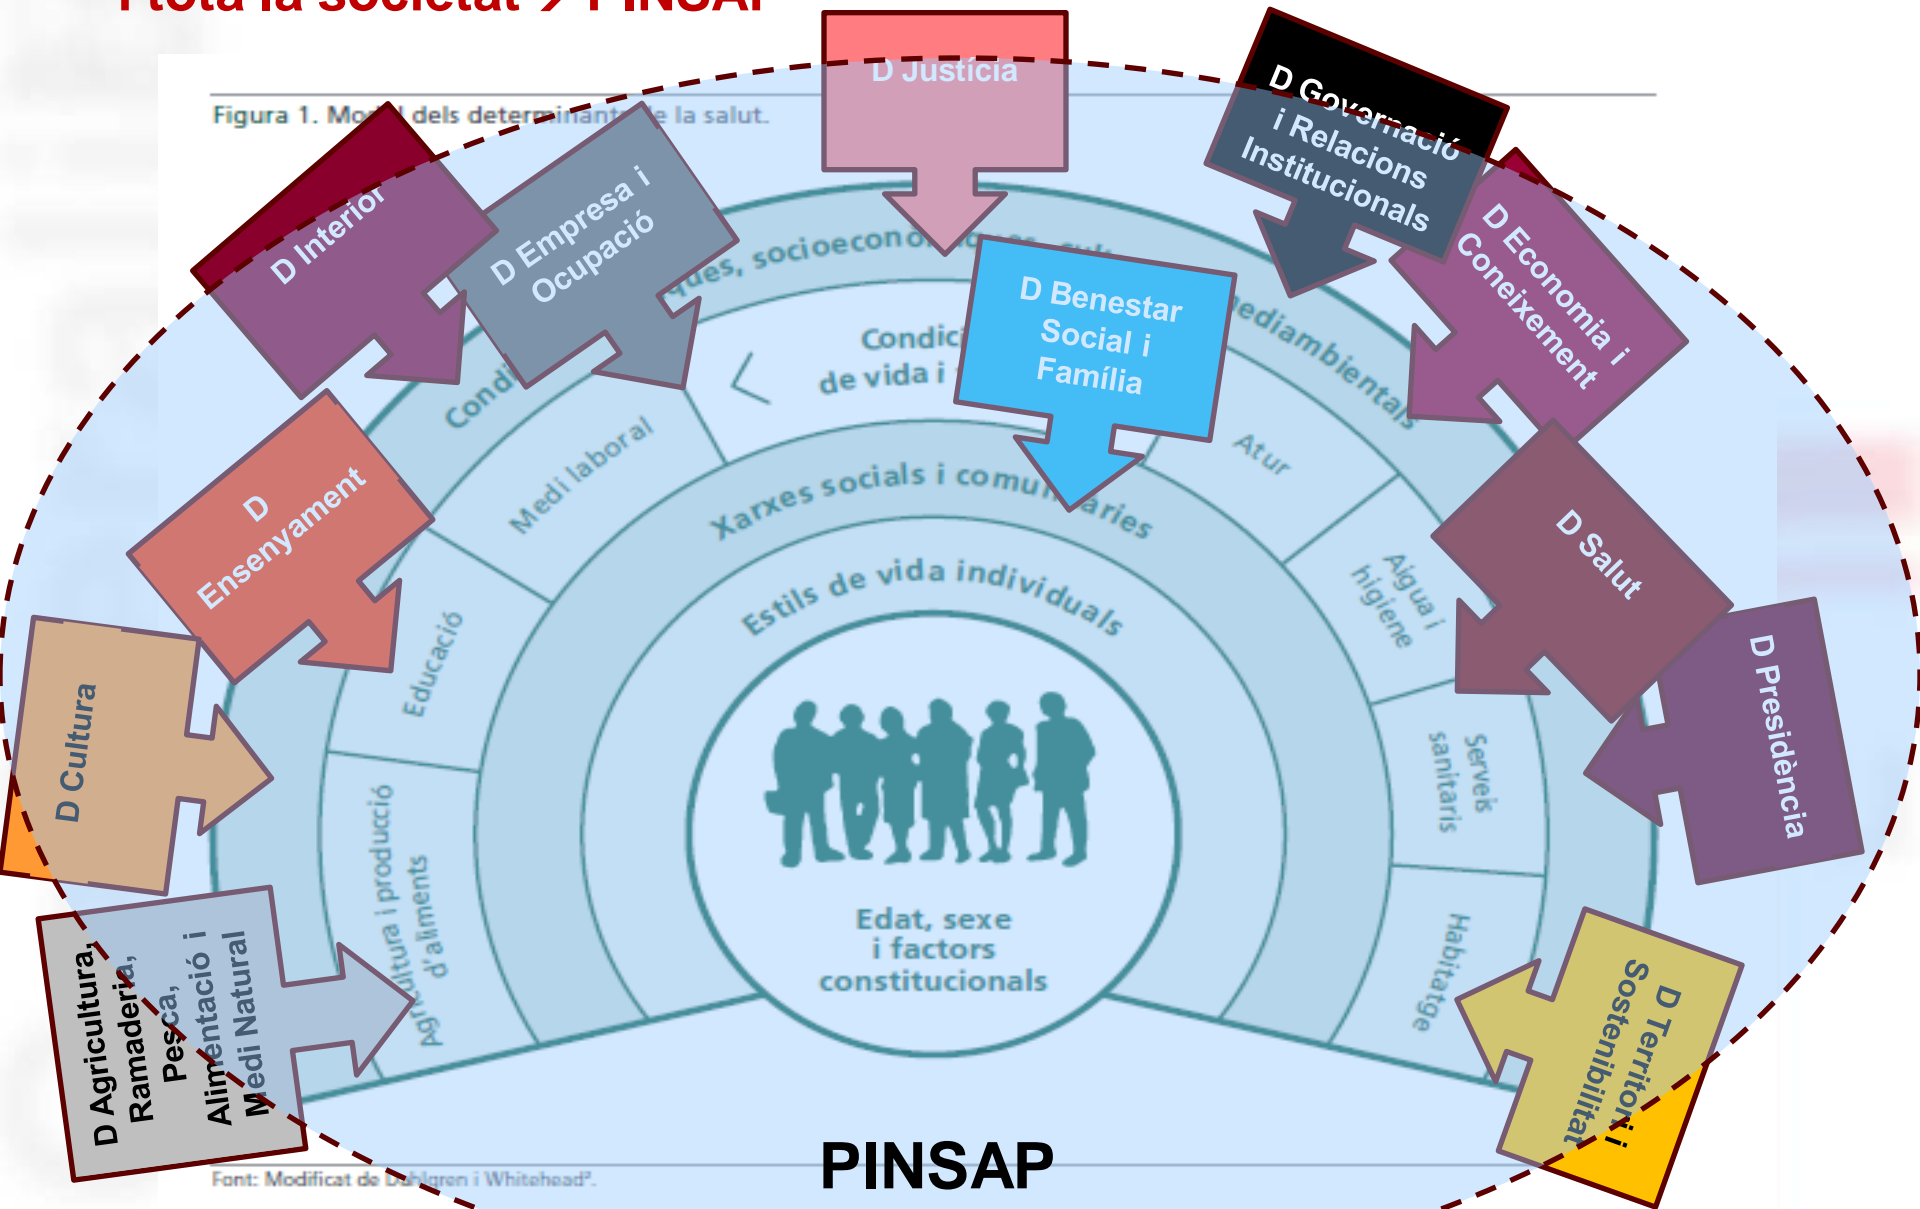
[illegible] tota la societat → PINSAP

Figura 1. Mo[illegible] dels determina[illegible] la salut.

D Justícia

D Governació i Relacions Institucionals

D Interior

D Empresa i Ocupació

D Economia i Coneixement

D Benestar Social i Família

D Ensenyament

D Salut

D Cultura

D Presidència

D Agricultura, Ramaderia, Pesca, Alimentació i Medi Natural

D Territori i Sostenibilitat

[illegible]ques, socioecon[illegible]

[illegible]ediambientals

Condic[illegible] de vida i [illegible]

Cond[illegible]

Medi laboral

Atur

Xarxes socials i comu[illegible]aries

Estils de vida individuals

Educació

Aigua i higiene

Serveis sanitaris

Agricultura i producció d'aliments

Habitatge

Edat, sexe i factors constitucionals

PINSAP

Font: Modificat de Dahlgren i Whitehead².